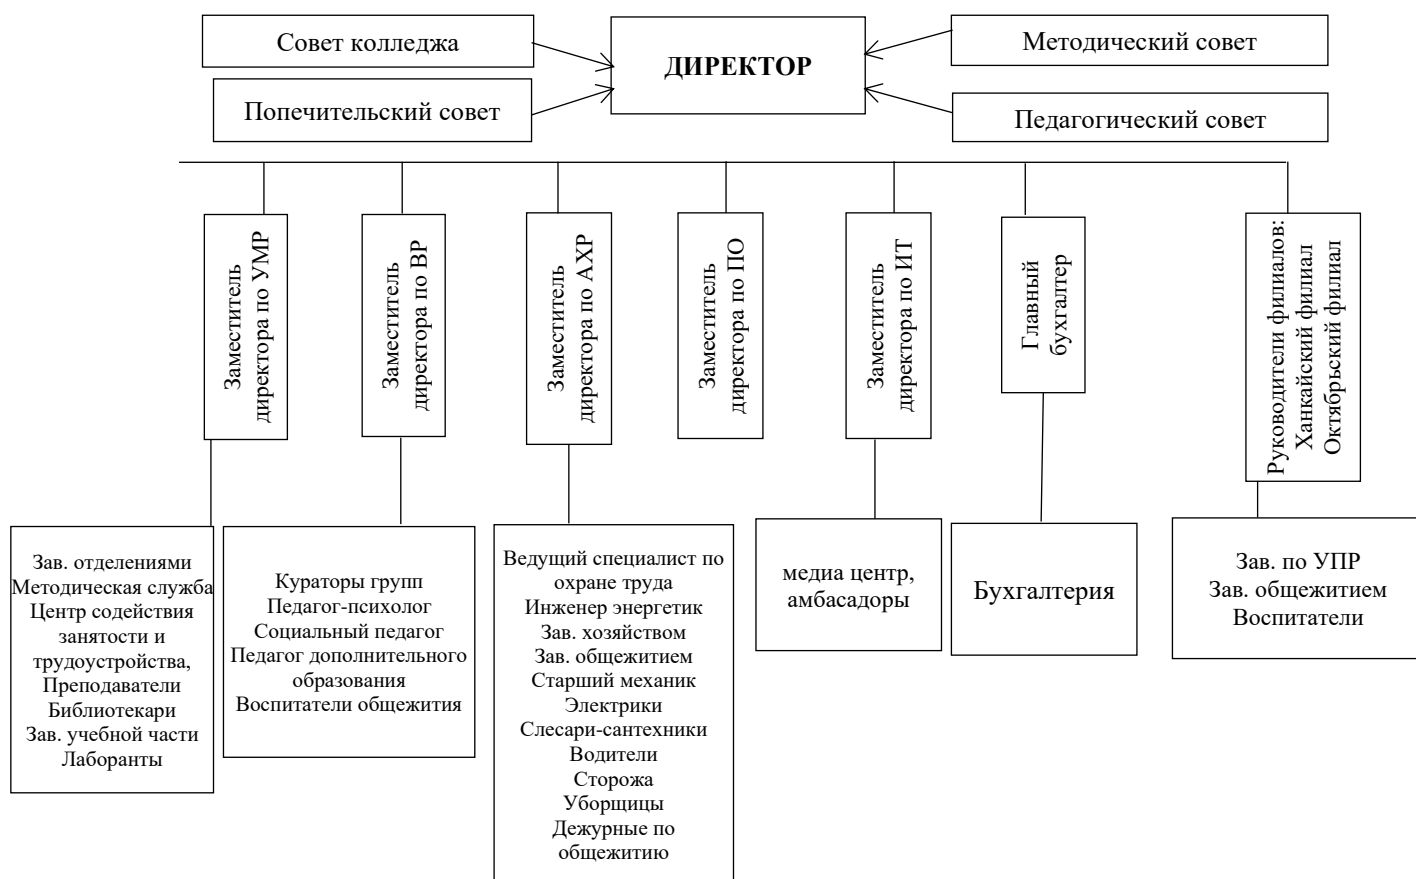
Совет колледжа

Попечительский совет

ДИРЕКТОР

Методический совет

Педагогический совет

Заместитель директора по УМР

Заместитель директора по ВР

Заместитель директора по АХР

Заместитель директора по ПО

Заместитель директора по ИТ

Главный бухгалтер

Руководители филиалов: Ханкайский филиал Октябрьский филиал

Зав. отделениями
Методическая служба
Центр содействия занятости и трудоустройства,
Преподаватели
Библиотекари
Зав. учебной части
Лаборанты

Кураторы групп
Педагог-психолог
Социальный педагог
Педагог дополнительного образования
Воспитатели общежития

Ведущий специалист по охране труда
Инженер энергетик
Зав. хозяйством
Зав. общежитием
Старший механик
Электрики
Слесари-сантехники
Водители
Сторожа
Уборщицы
Дежурные по общежитию

медиа центр, амбасадоры

Бухгалтерия

Зав. по УПР
Зав. общежитием
Воспитатели